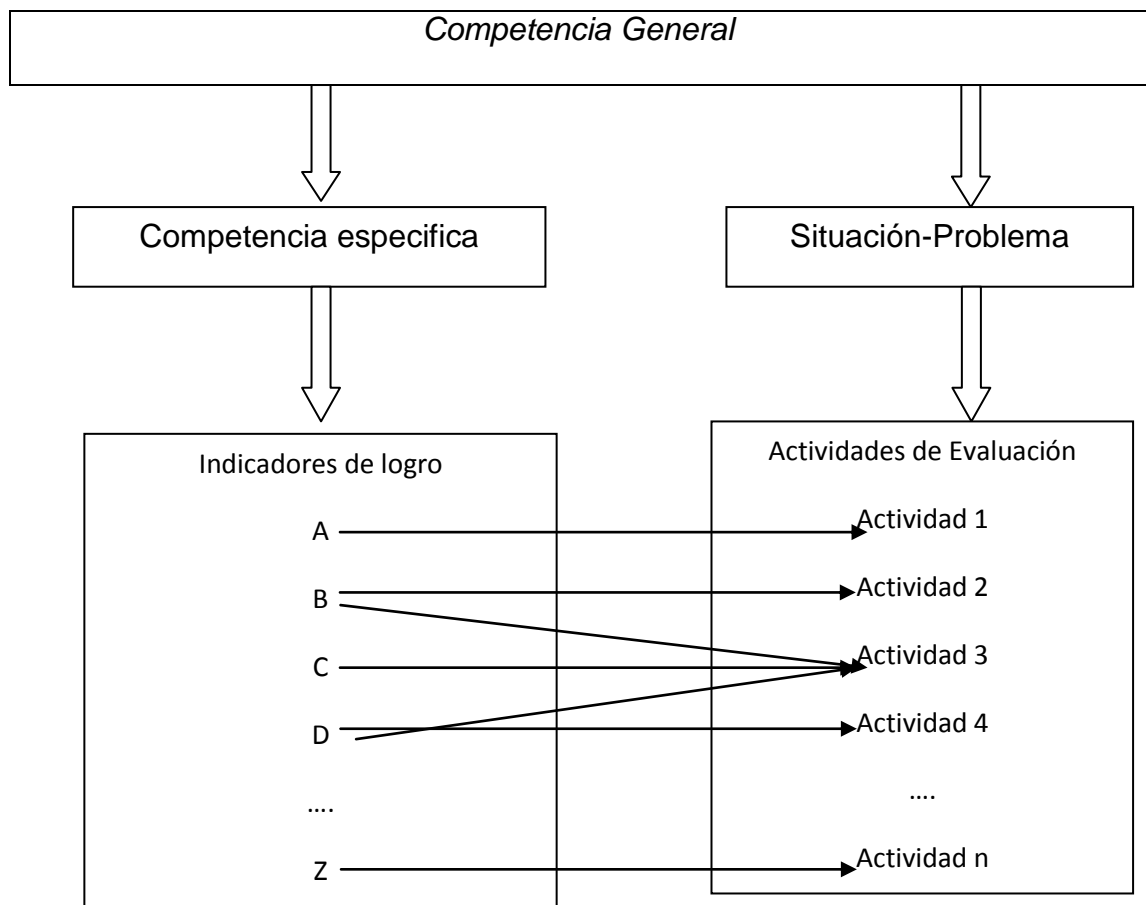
Competencia General

Competencia especifica

Situación-Problema

Indicadores de logro

A

B

C

D

….

Z

Actividades de Evaluación

Actividad 1

Actividad 2

Actividad 3

Actividad 4

….

Actividad n